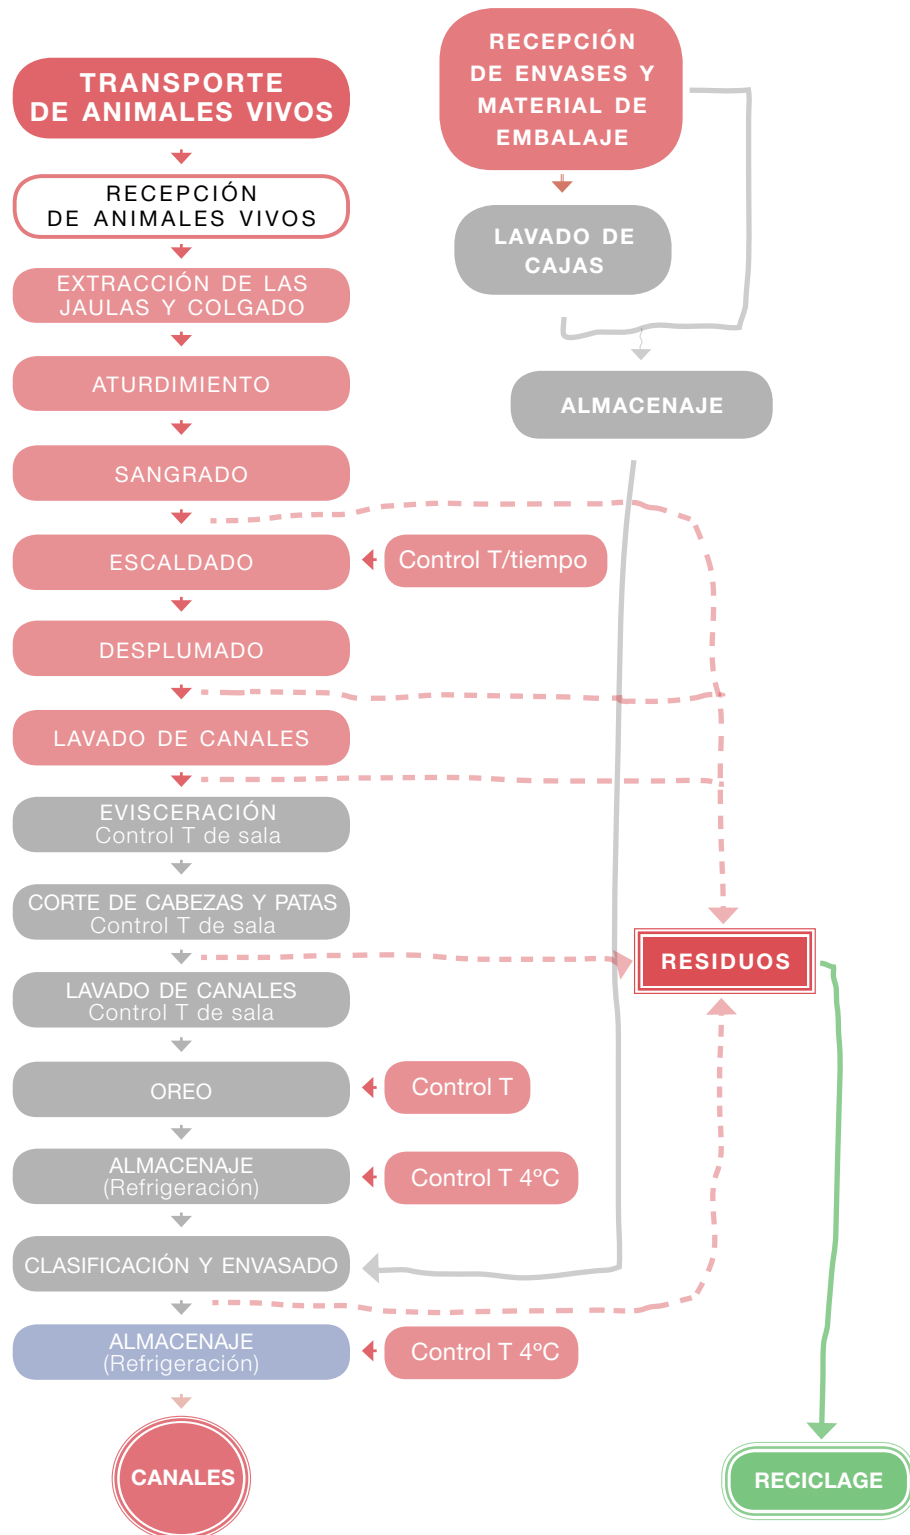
TRANSPORTE DE ANIMALES VIVOS

RECEPCIÓN DE ANIMALES VIVOS

EXTRACCIÓN DE LAS JAULAS Y COLGADO

ATURDIMIENTO

SANGRADO

ESCALDADO

Control T/tiempo

DESPLUMADO

LAVADO DE CANALES

EVISCERACIÓN
Control T de sala

CORTE DE CABEZAS Y PATAS
Control T de sala

LAVADO DE CANALES
Control T de sala

OREO

Control T

ALMACENAJE
(Refrigeración)

Control T 4ºC

CLASIFICACIÓN Y ENVASADO

ALMACENAJE
(Refrigeración)

Control T 4ºC

CANALES

RECEPCIÓN DE ENVASES Y MATERIAL DE EMBALAJE

LAVADO DE CAJAS

ALMACENAJE

RESIDUOS

RECICLAGE